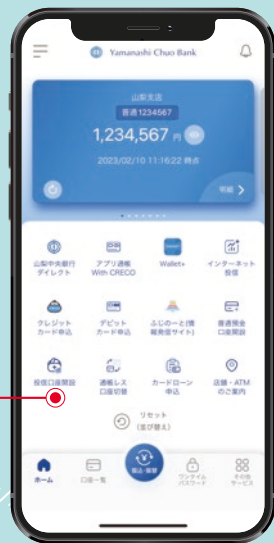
Yamanashi Chuo Bank

山梨支店
普通 1234567
1,234,567 円
2023/02/10 11:16:22 時点
明細

山梨中央銀行ダイレクト
アプリ通帳 With CRECO
Wallet+
インターネット投信
クレジットカード申込
デビットカード申込
ふじのーと(情報発信サイト)
普通預金口座開設
投信口座開設
通帳レス口座切替
カードローン申込
店舗・ATMのご案内
リセット(並び替え)

ホーム
口座一覧
振込・振替
ワンタイムパスワード
その他サービス